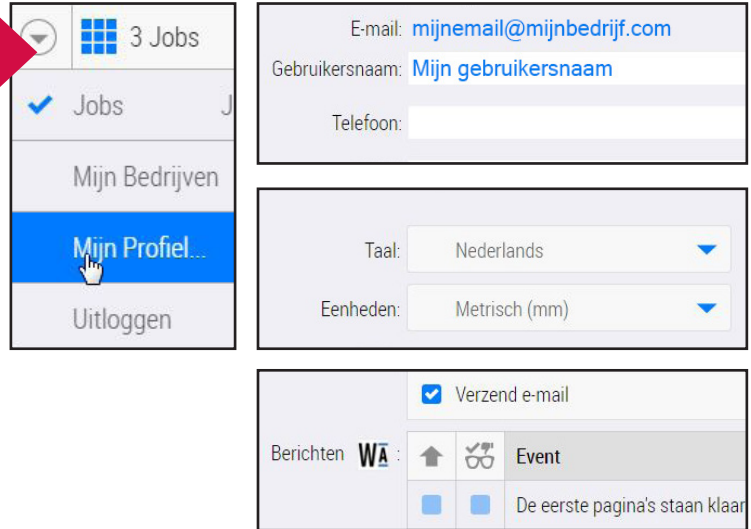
3 Jobs

Jobs J

Mijn Bedrijven

Mijn Profiel...

Uitloggen

E-mail: mijnemail@mijnbedrijf.com

Gebruikersnaam: Mijn gebruikersnaam

Telefoon:

Taal: Nederlands

Eenheden: Metrisch (mm)

Verzend e-mail

Berichten WA :

| | | Event |
|---|---|---|
| | | De eerste pagina's staan klaar |